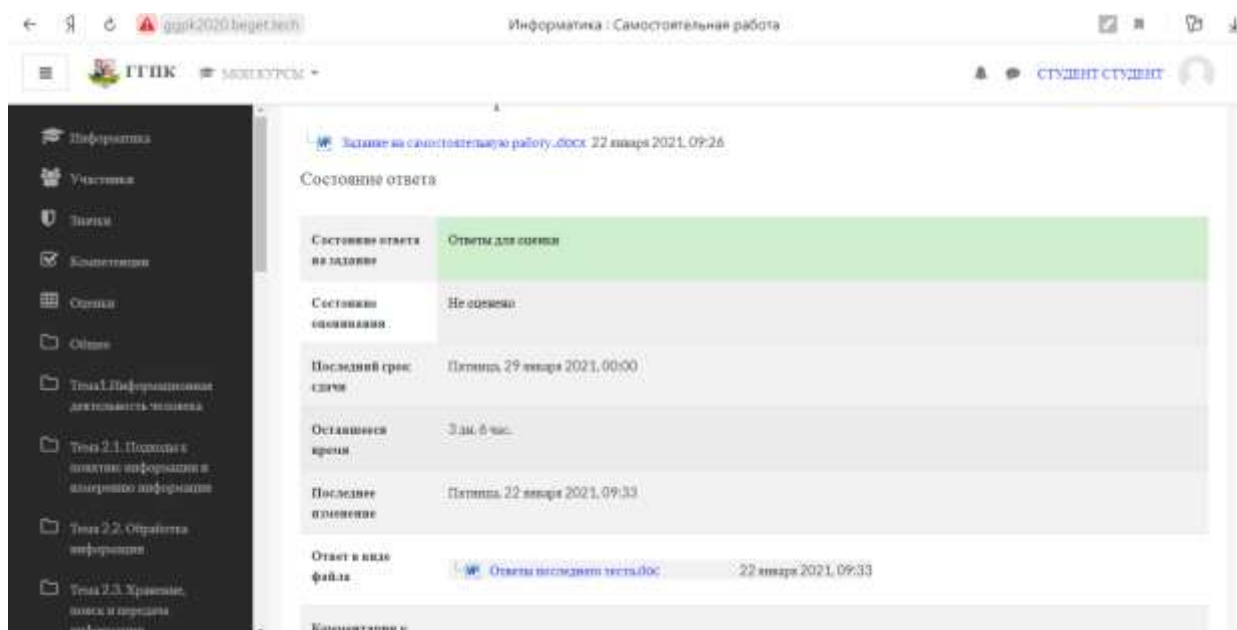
gppk2020.beget.tech

Информатика : Самостоятельная работа

ГГПК МОИ КУРСЫ

СТУДЕНТ СТУДЕНТ

Информатика

Участники

Значки

Компетенции

Оценки

Общее

Тема1.Информационная деятельность человека

Тема 2.1. Подходы к понятию информации и измерению информации

Тема 2.2. Обработка информации

Тема 2.3. Хранение, поиск и передача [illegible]

Задание на самостоятельную работу.docx 22 января 2021, 09:26

Состояние ответа

| | |
|---|---|
| Состояние ответа на задание | Ответы для оценки |
| Состояние оценивания | Не оценено |
| Последний срок сдачи | Пятница, 29 января 2021, 00:00 |
| Оставшееся время | 3 дн. 6 час. |
| Последнее изменение | Пятница, 22 января 2021, 09:33 |
| Ответ в виде файла | Ответы последнего теста.doc 22 января 2021, 09:33 |

Комментарии к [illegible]